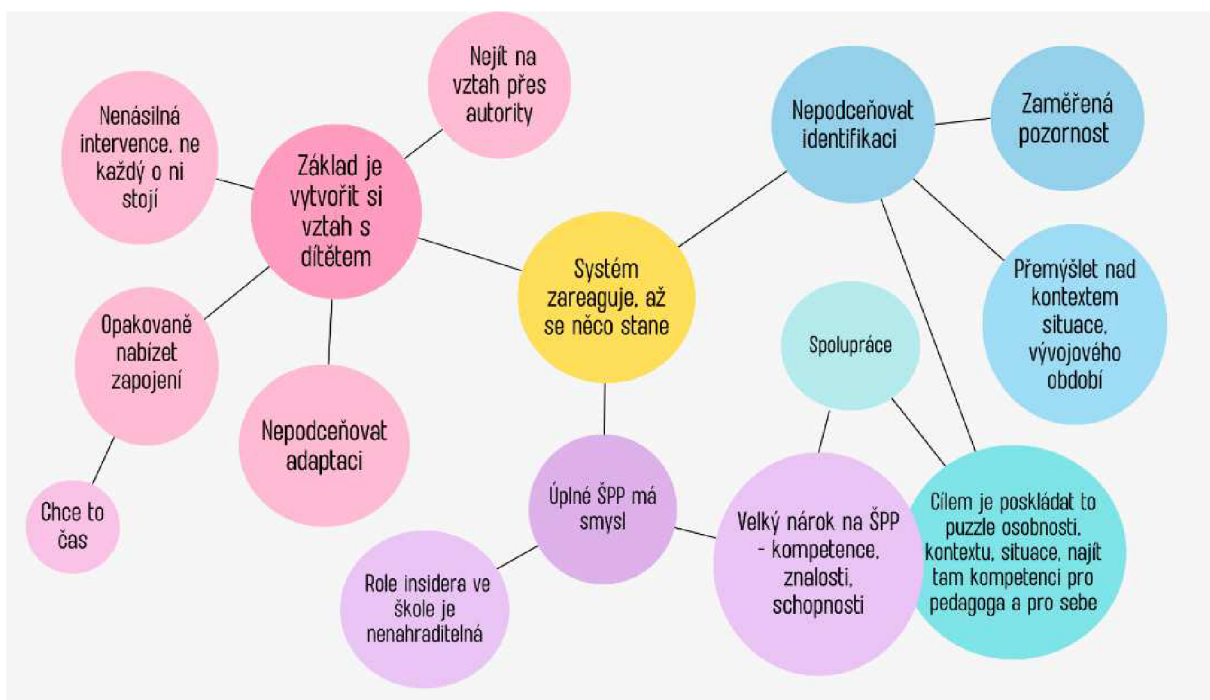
Nejít na vztah přes autority

Nenásilná intervence, ne každý o ni stojí

Základ je vytvořit si vztah s dítětem

Opakovaně nabízet zapojení

Chce to čas

Nepodceňovat adaptaci

Systém zareaguje, až se něco stane

Nepodceňovat identifikaci

Zaměřená pozornost

Přemýšlet nad kontextem situace, vývojového období

Spolupráce

Úplné ŠPP má smysl

Role insidera ve škole je nenahraditelná

Velký nárok na ŠPP - kompetence, znalosti, schopnosti

Cílem je poskládat to puzzle osobnosti, kontextu, situace, najít tam kompetenci pro pedagoga a pro sebe